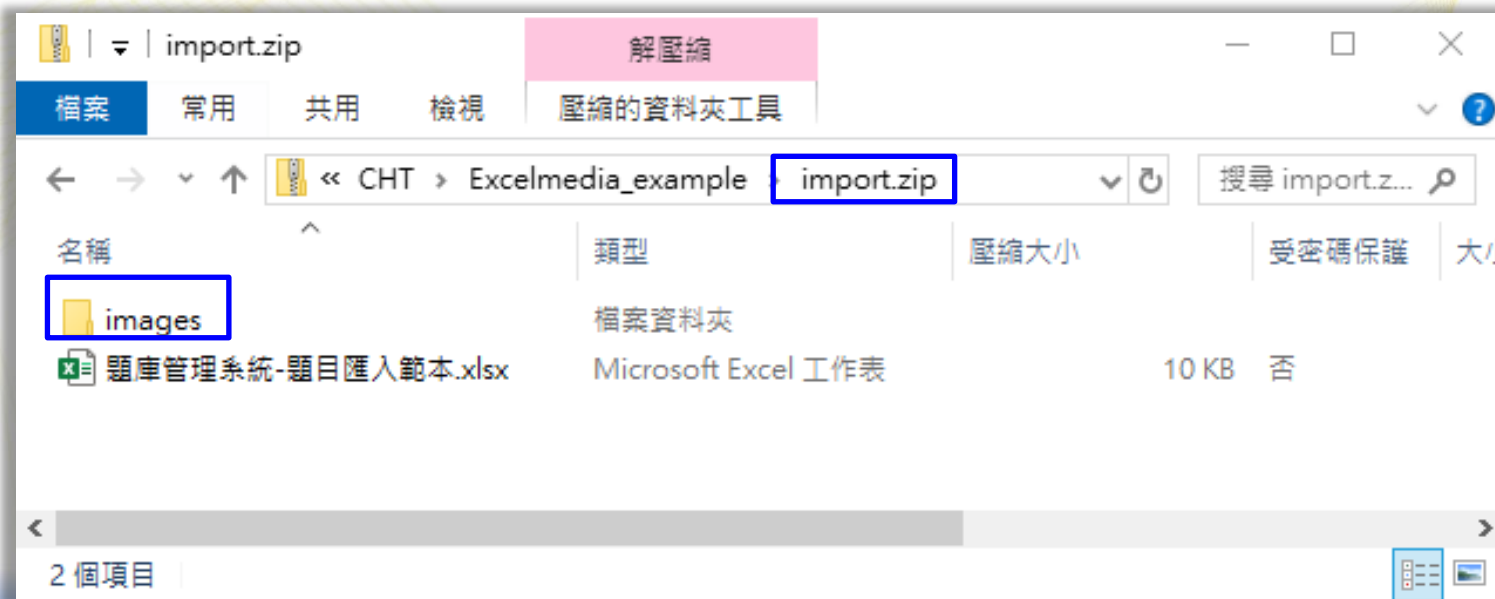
import.zip

解壓縮

檔案 常用 共用 檢視 壓縮的資料夾工具

« CHT › Excelmedia_example › import.zip

搜尋 import.z...

| 名稱 | 類型 | 壓縮大小 | 受密碼保護 | 大小 |
|---|---|---|---|---|
| images | 檔案資料夾 | | | |
| 題庫管理系統-題目匯入範本.xlsx | Microsoft Excel 工作表 | 10 KB | 否 | |

2 個項目